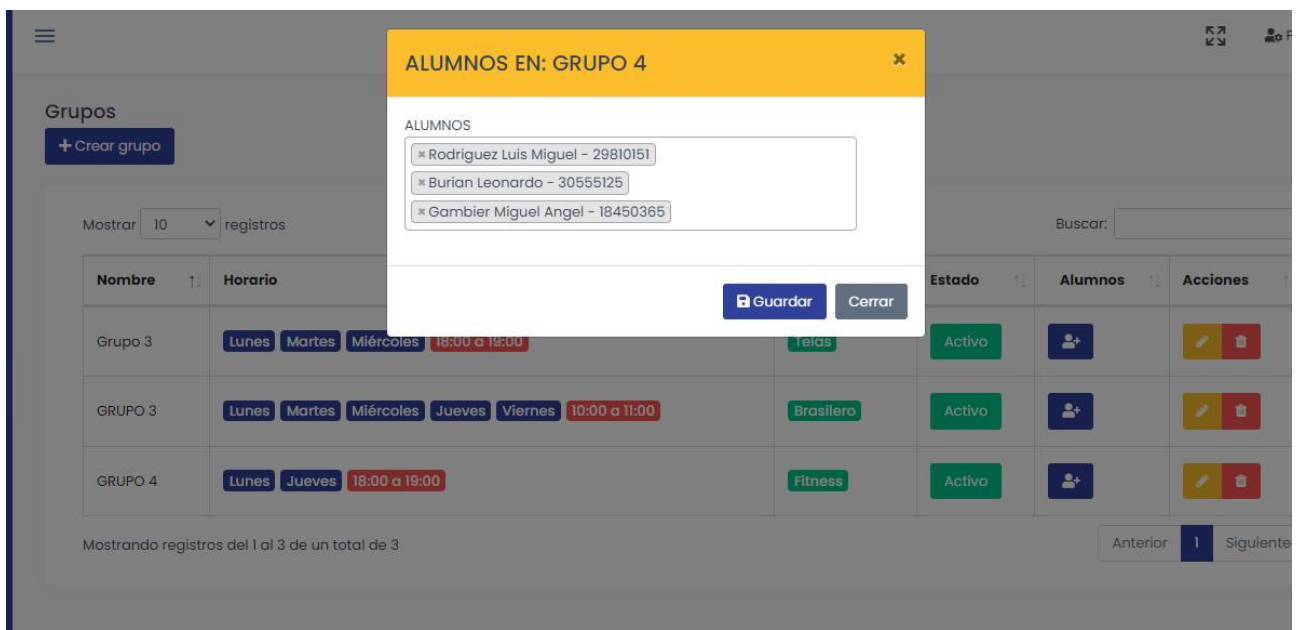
ALUMNOS EN: GRUPO 4 ×

ALUMNOS
× Rodriguez Luis Miguel - 29810151
× Burian Leonardo - 30555125
× Gambier Miguel Angel - 18450365

Guardar Cerrar

Grupos
+ Crear grupo

Mostrar 10 registros

Buscar:

| Nombre | Horario | | Estado | Alumnos | Acciones |
|---|---|---|---|---|---|
| Grupo 3 | Lunes Martes Miércoles 18:00 a 19:00 | Telas | Activo | | |
| GRUPO 3 | Lunes Martes Miércoles Jueves Viernes 10:00 a 11:00 | Brasilero | Activo | | |
| GRUPO 4 | Lunes Jueves 18:00 a 19:00 | Fitness | Activo | | |

Mostrando registros del 1 al 3 de un total de 3

Anterior 1 Siguiente